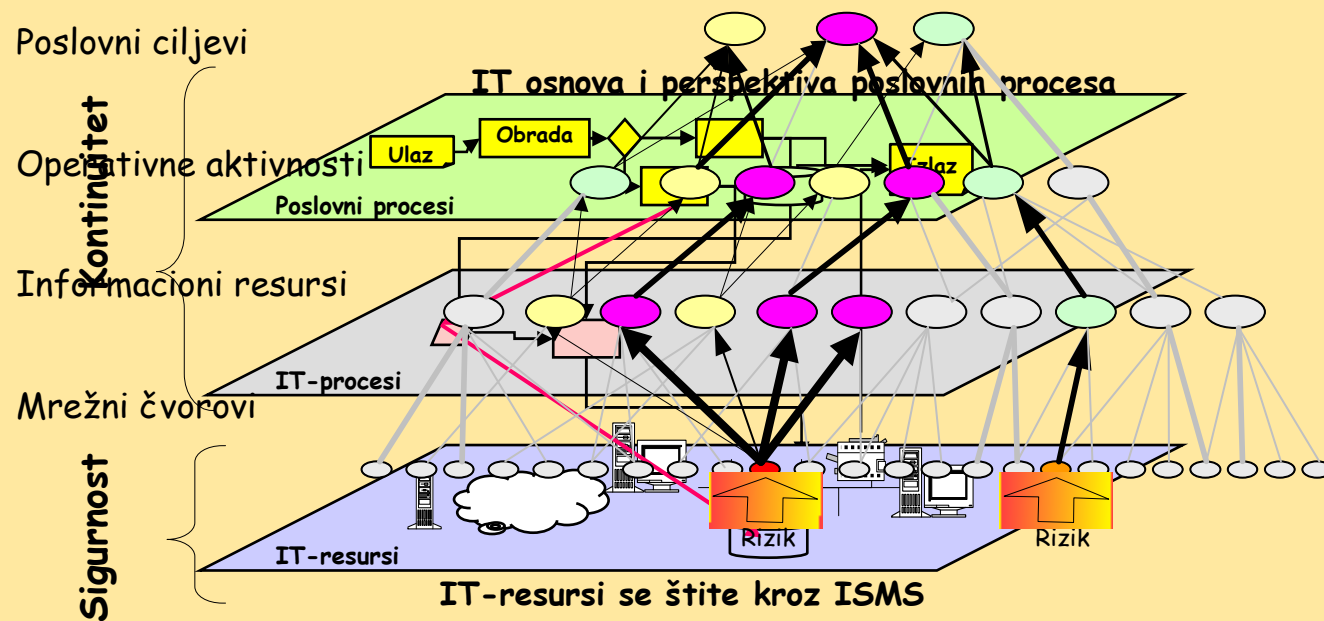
Poslovni ciljevi

IT osnova i perspektiva poslovnih procesa

Kontinuitet

Ulaz

Obrada

Izlaz

Operativne aktivnosti

Poslovni procesi

Informacioni resursi

IT-procesi

Mrežni čvorovi

Sigurnost

Rizik

Rizik

IT-resursi

IT-resursi se štite kroz ISMS